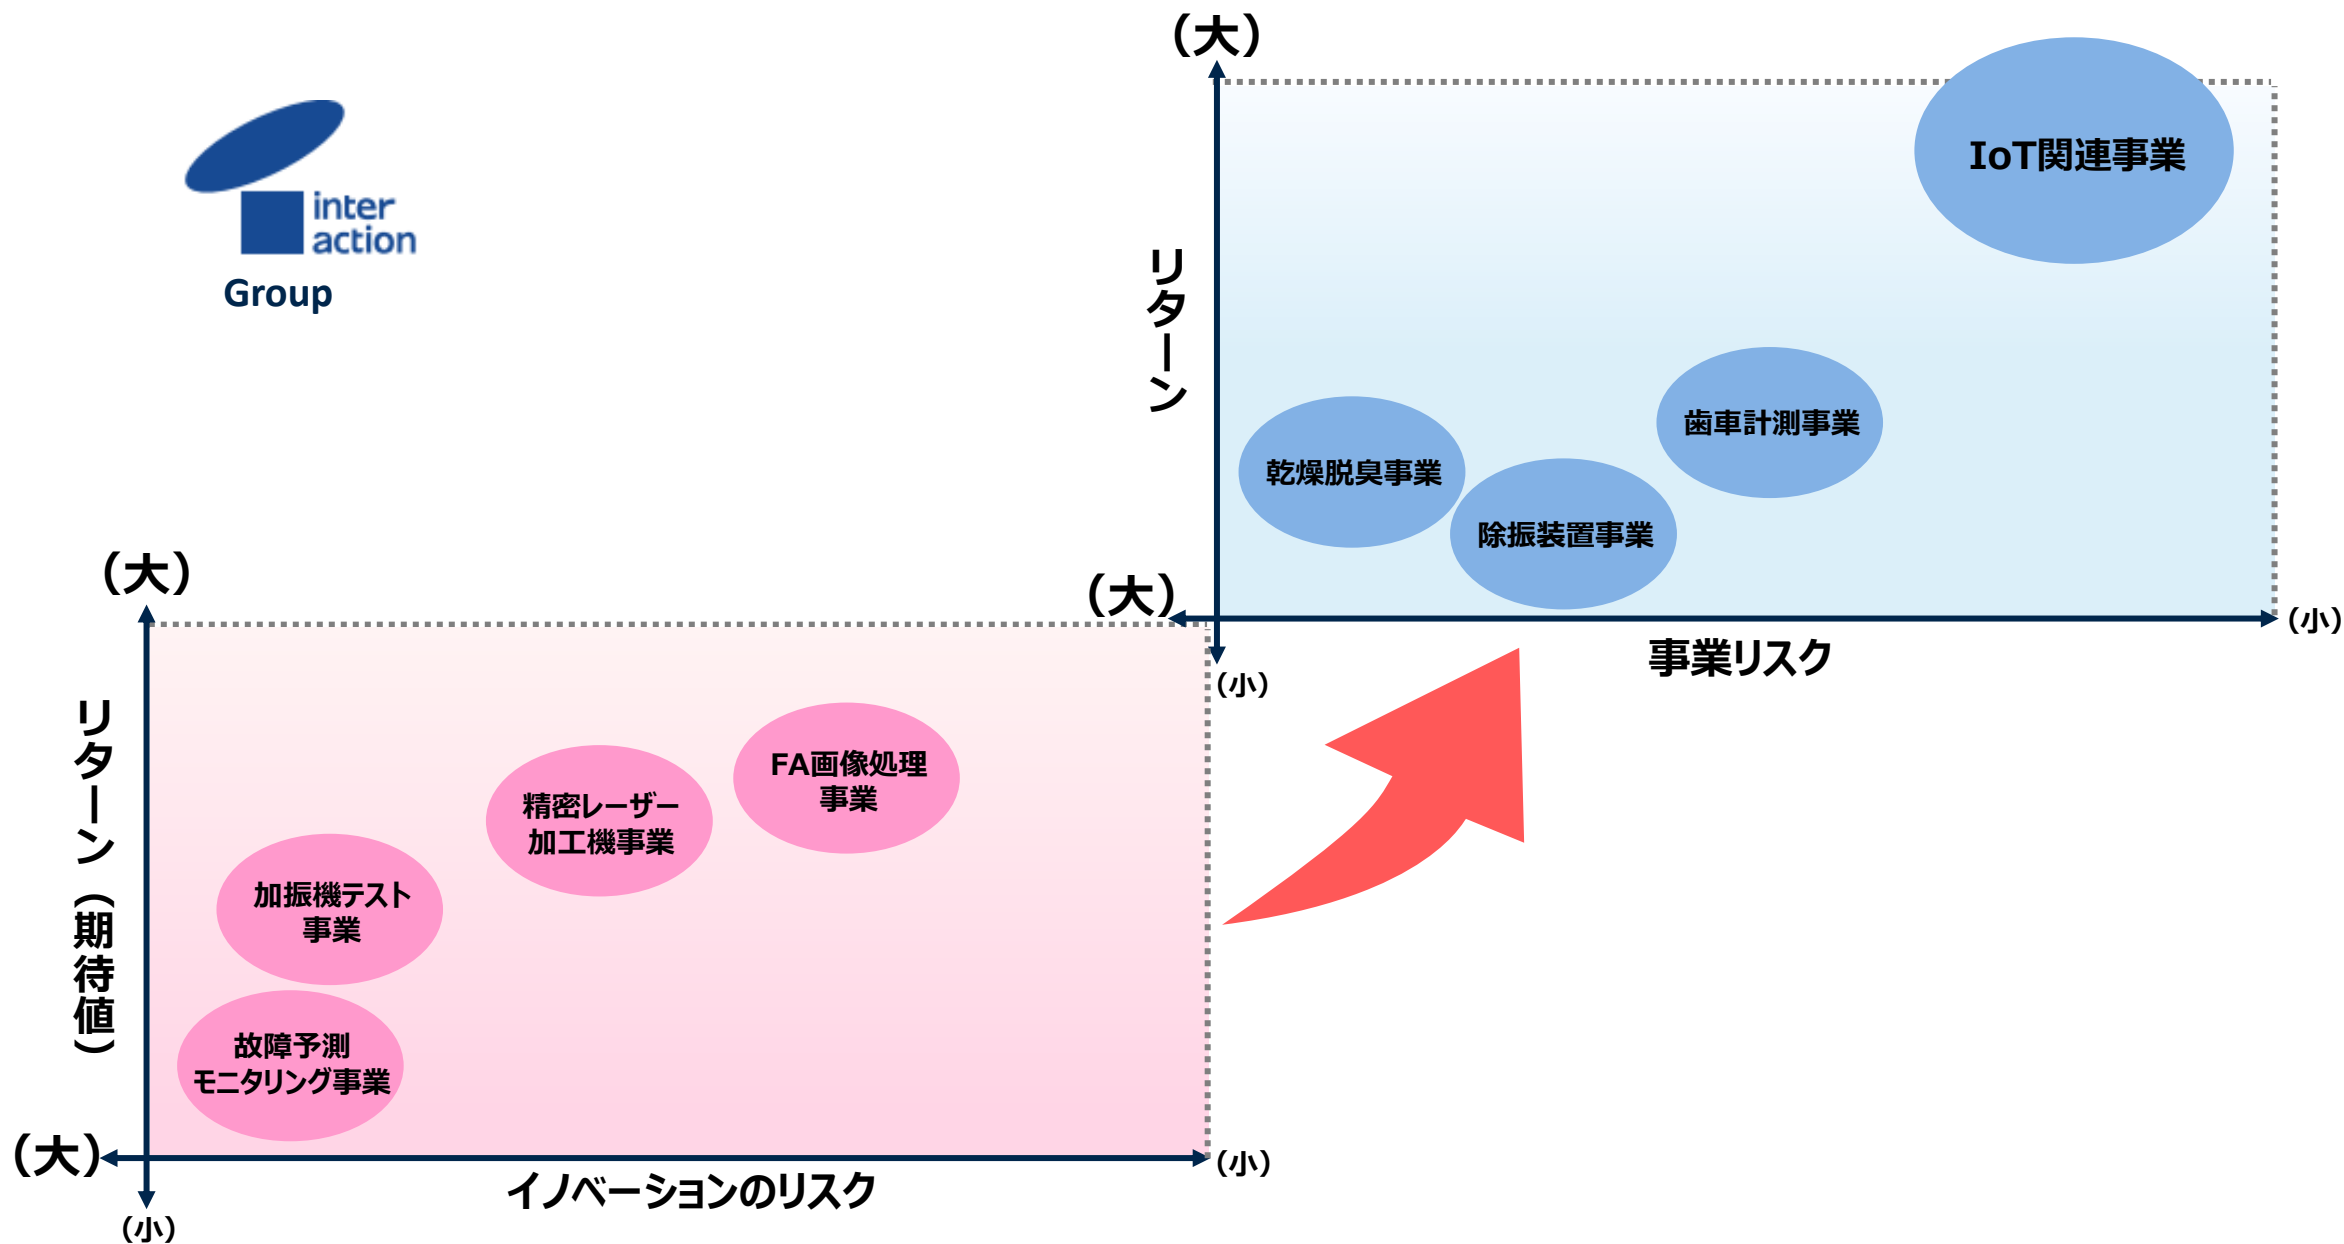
inter action
Group

（大）
リターン
IoT関連事業
歯車計測事業
乾燥脱臭事業
除振装置事業
（大）
(小)
(小)
事業リスク

（大）
リターン（期待値）
FA画像処理事業
精密レーザー加工機事業
加振機テスト事業
故障予測モニタリング事業
（大）
(小)
(小)
イノベーションのリスク